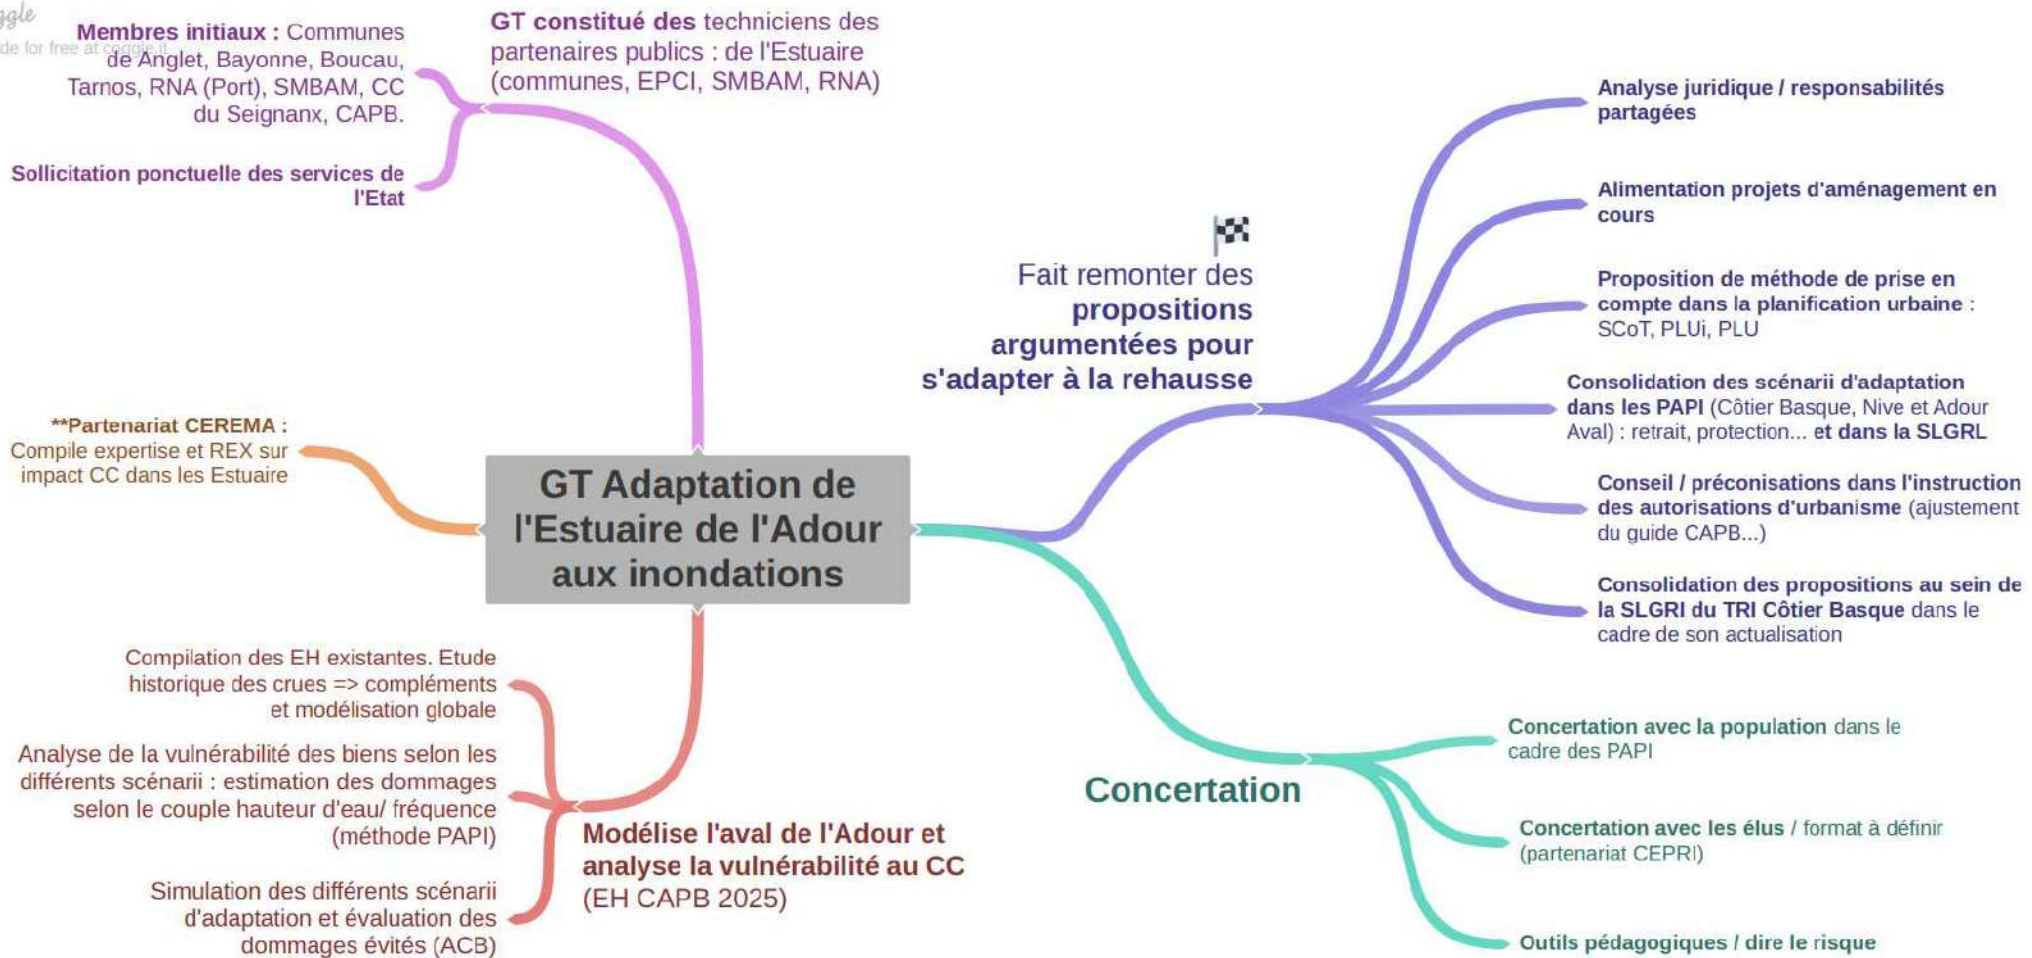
ggle
de for free at coggle.it

GT Adaptation de l'Estuaire de l'Adour aux inondations

GT constitué des techniciens des partenaires publics : de l'Estuaire (communes, EPCI, SMBAM, RNA)

Membres initiaux : Communes de Anglet, Bayonne, Boucau, Tarnos, RNA (Port), SMBAM, CC du Seignanx, CAPB.

Sollicitation ponctuelle des services de l'Etat

**Partenariat CEREMA : Compile expertise et REX sur impact CC dans les Estuaire

Modélise l'aval de l'Adour et analyse la vulnérabilité au CC (EH CAPB 2025)

Compilation des EH existantes. Etude historique des crues => compléments et modélisation globale

Analyse de la vulnérabilité des biens selon les différents scénarii : estimation des dommages selon le couple hauteur d'eau/ fréquence (méthode PAPI)

Simulation des différents scénarii d'adaptation et évaluation des dommages évités (ACB)

Fait remonter des propositions argumentées pour s'adapter à la rehausse

Analyse juridique / responsabilités partagées

Alimentation projets d'aménagement en cours

Proposition de méthode de prise en compte dans la planification urbaine : SCoT, PLUi, PLU

Consolidation des scénarii d'adaptation dans les PAPI (Côtier Basque, Nive et Adour Aval) : retrait, protection... et dans la SLGRL

Conseil / préconisations dans l'instruction des autorisations d'urbanisme (ajustement du guide CAPB...)

Consolidation des propositions au sein de la SLGRI du TRI Côtier Basque dans le cadre de son actualisation

Concertation

Concertation avec la population dans le cadre des PAPI

Concertation avec les élus / format à définir (partenariat CEPRI)

Outils pédagogiques / dire le risque